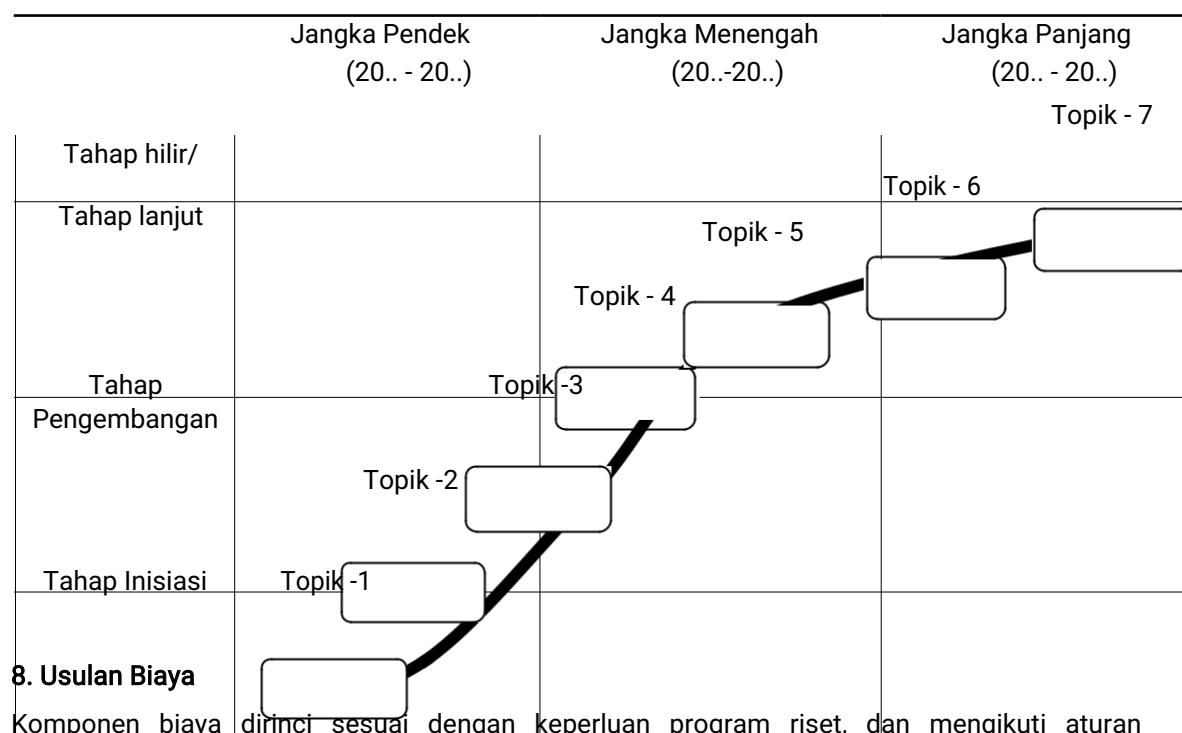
Jangka Pendek (20.. - 20..)

Jangka Menengah (20..-20..)

Jangka Panjang (20.. - 20..)

Topik - 7

Tahap hilir/

Topik - 6

Tahap lanjut

Topik - 5

Topik - 4

Tahap

Topik -3

Pengembangan

Topik -2

Tahap Inisiasi

Topik -1

8. Usulan Biaya

Komponen biaya dirinci sesuai dengan keperluan program riset, dan mengikuti aturan